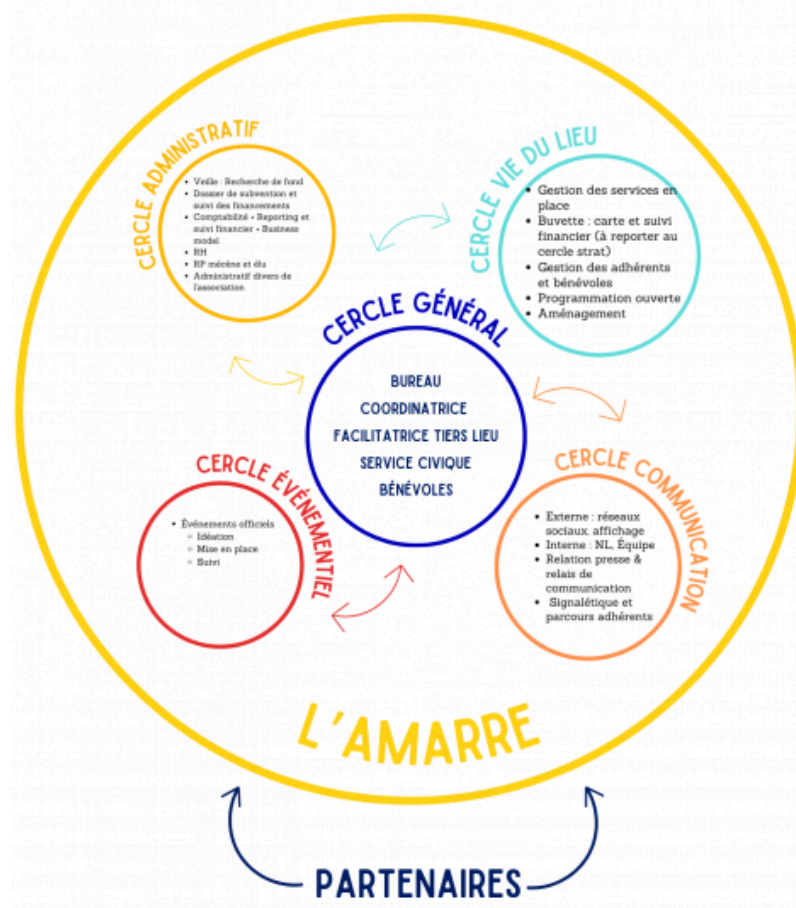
CERCLE ADMINISTRATIF

- Veille : Recherche de fond
- Dossier de subvention et suivi des financements
- Comptabilité + Reporting et suivi financier + Business model
- RH
- RP mécène et élu
- Administratif divers de l'association

CERCLE VIE DU LIEU

- Gestion des services en place
- Buvette : carte et suivi financier (à reporter au cercle strat)
- Gestion des adhérents et bénévoles
- Programmation ouverte
- Aménagement

CERCLE GÉNÉRAL

BUREAU
COORDINATRICE
FACILITATRICE TIERS LIEU
SERVICE CIVIQUE
BÉNÉVOLES

CERCLE ÉVÉNEMENTIEL

- Événements officiels
  - Idéation
  - Mise en place
  - Suivi

CERCLE COMMUNICATION

- Externe : réseaux sociaux, affichage
- Interne : NL, Équipe
- Relation presse & relais de communication
- Signalétique et parcours adhérents

L'AMARRE

PARTENAIRES